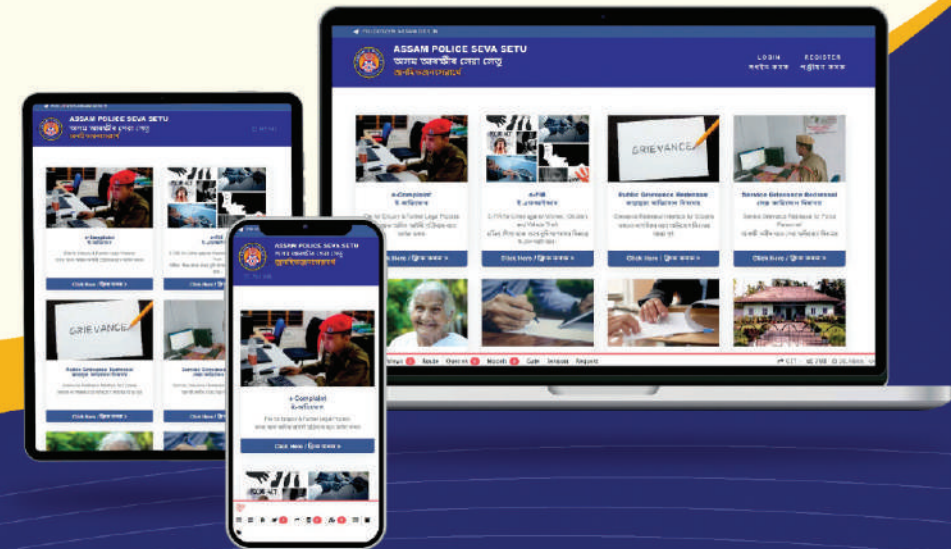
ASSAM POLICE SEVA SETU
অসম আৰক্ষীৰ সেৱা সেতু

LOGIN
REGISTER

e-Complaint
ই-অভিযোগ

e-FIR
ই-এফআইআৰ

Public Grievance Redressal

Service Grievance Redressal

GRIEVANCE

Click Here / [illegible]
Click Here / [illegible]
Click Here / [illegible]
Click Here / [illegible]

ASSAM POLICE SEVA SETU
অসম আৰক্ষীৰ সেৱা সেতু

e-Complaint
ই-অভিযোগ

Click Here / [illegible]

ASSAM POLICE SEVA SETU
অসম আৰক্ষীৰ সেৱা সেতু

e-Complaint
ই-অভিযোগ

Click Here / ক্লিক কৰক »